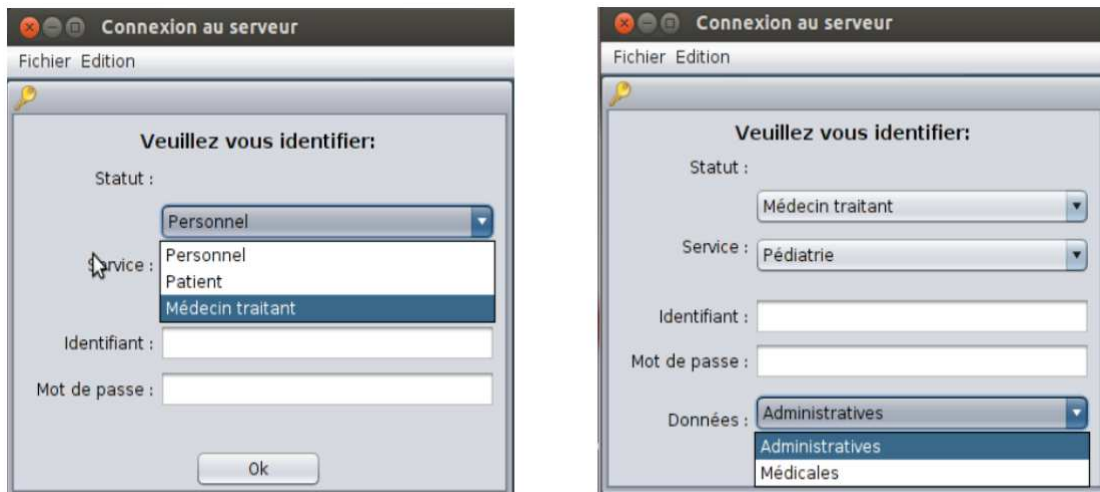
Connexion au serveur

Fichier Edition

Veuillez vous identifier:

Statut :

Personnel

Service :

Personnel

Patient

Médecin traitant

Identifiant :

Mot de passe :

Ok

Connexion au serveur

Fichier Edition

Veuillez vous identifier:

Statut :

Médecin traitant

Service : Pédiatrie

Identifiant :

Mot de passe :

Données : Administratives

Administratives

Médicales